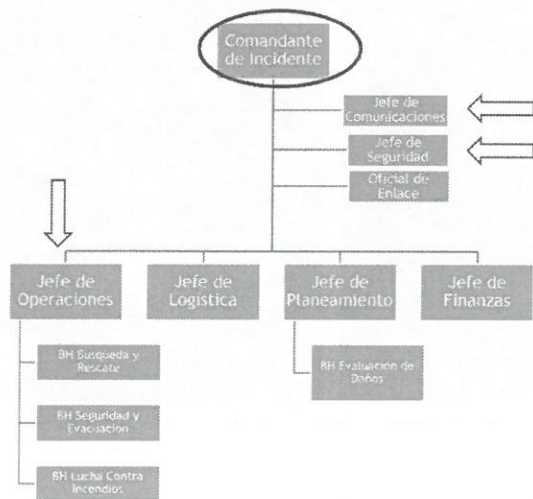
Comandante de Incidente

Jefe de Comunicaciones

Jefe de Seguridad

Oficial de Enlace

Jefe de Operaciones

Jefe de Logistica

Jefe de Planeamiento

Jefe de Finanzas

BH Busqueda y Rescate

BH Seguridad y Evacuacion

BH Lucha Contra Incendios

BH Evaluación de Daños